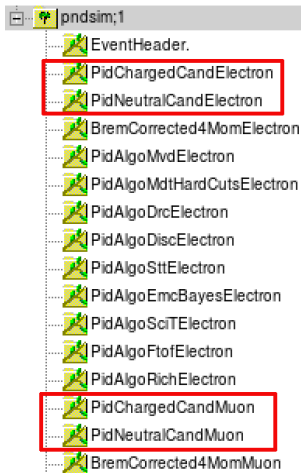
pndsim;1
EventHeader.
PidChargedCandElectron
PidNeutralCandElectron
BremCorrected4MomElectron
PidAlgoMvdElectron
PidAlgoMdtHardCutsElectron
PidAlgoDrcElectron
PidAlgoDiscElectron
PidAlgoSttElectron
PidAlgoEmcBayesElectron
PidAlgoSciTElectron
PidAlgoFtofElectron
PidAlgoRichElectron
PidChargedCandMuon
PidNeutralCandMuon
BremCorrected4MomMuon